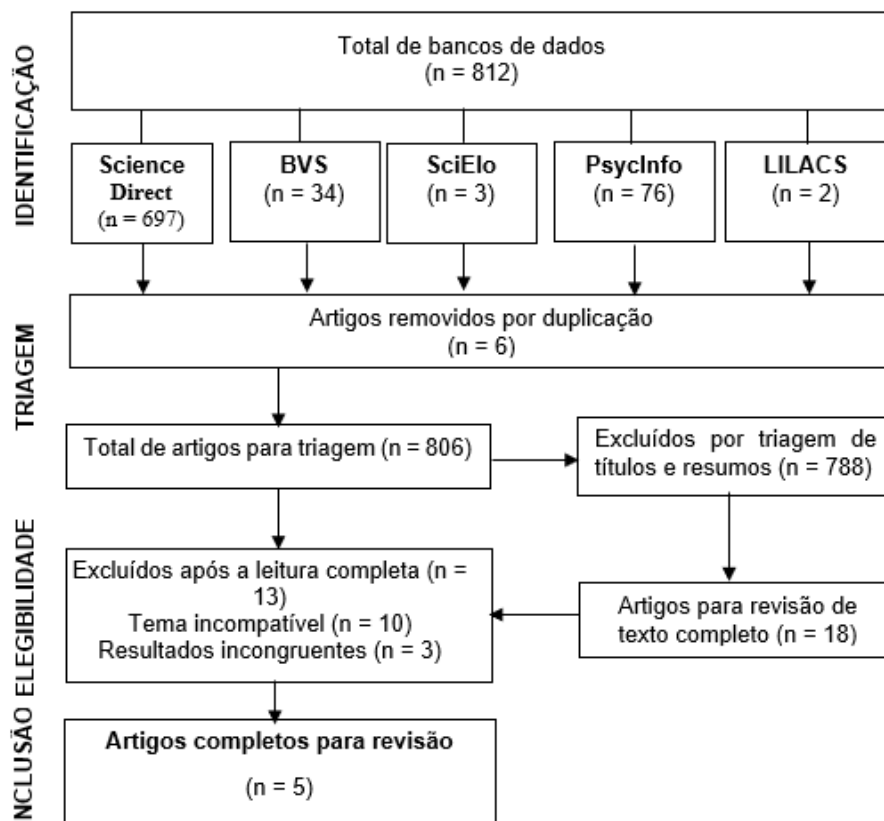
IDENTIFICAÇÃO

Total de bancos de dados
(n = 812)

Science Direct
(n = 697)

BVS
(n = 34)

SciElo
(n = 3)

PsycInfo
(n = 76)

LILACS
(n = 2)

TRIAGEM

Artigos removidos por duplicação
(n = 6)

Total de artigos para triagem (n = 806)

Excluídos por triagem de títulos e resumos (n = 788)

ELEGIBILIDADE

Excluídos após a leitura completa (n = 13)
Tema incompatível (n = 10)
Resultados incongruentes (n = 3)

Artigos para revisão de texto completo (n = 18)

NCLUSÃO

Artigos completos para revisão
(n = 5)